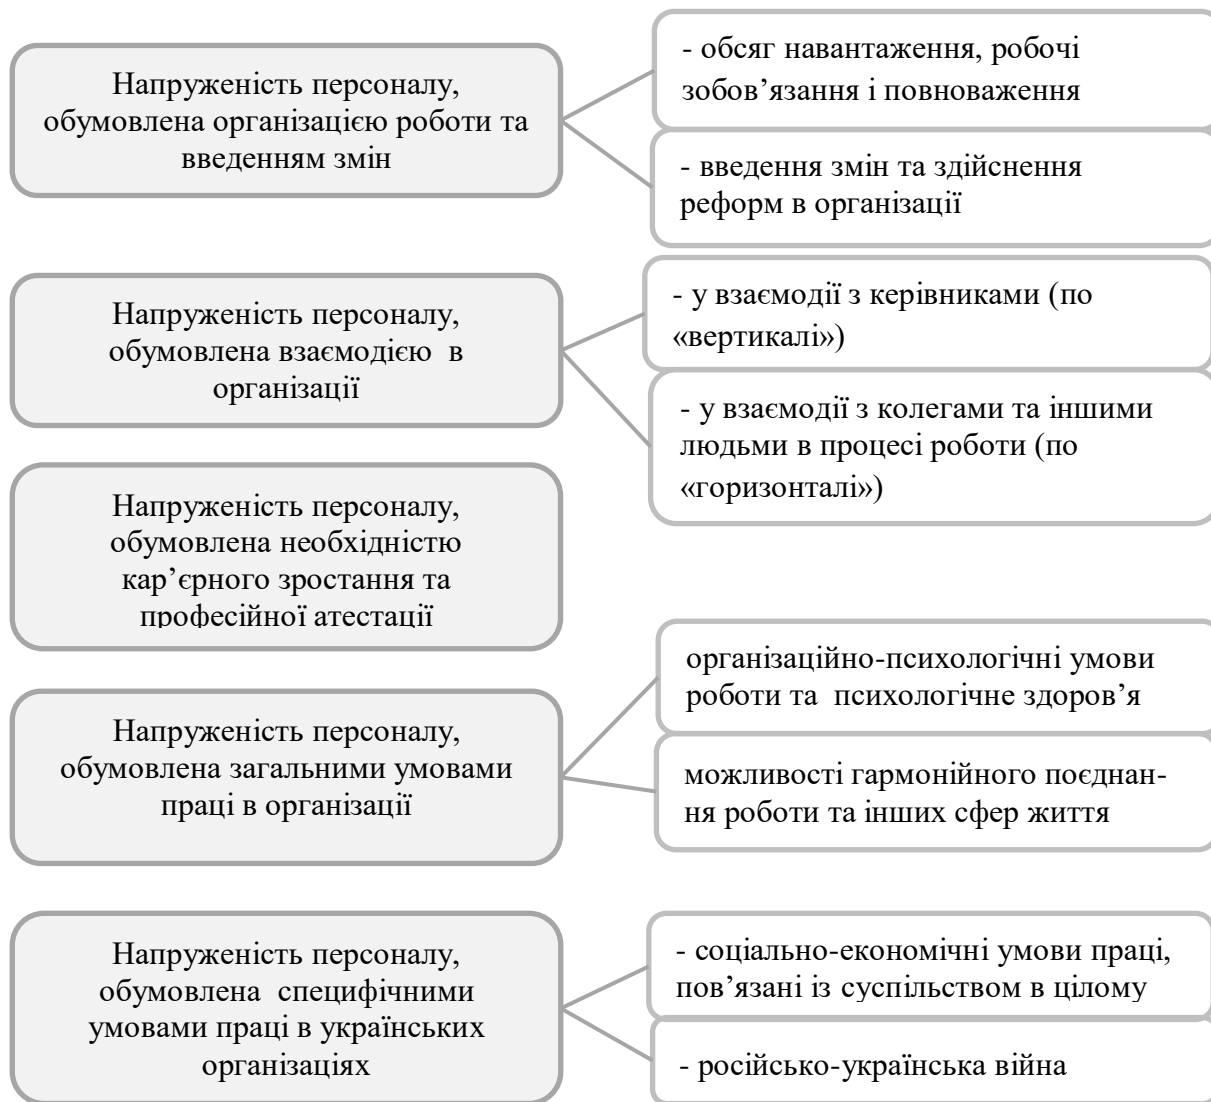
Напруженість персоналу, обумовлена організацією роботи та введенням змін

- обсяг навантаження, робочі зобов’язання і повноваження

- введення змін та здійснення реформ в організації

Напруженість персоналу, обумовлена взаємодією в організації

- у взаємодії з керівниками (по «вертикалі»)

- у взаємодії з колегами та іншими людьми в процесі роботи (по «горизонталі»)

Напруженість персоналу, обумовлена необхідністю кар’єрного зростання та професійної атестації

Напруженість персоналу, обумовлена загальними умовами праці в організації

організаційно-психологічні умови роботи та психологічне здоров’я

можливості гармонійного поєднання роботи та інших сфер життя

Напруженість персоналу, обумовлена специфічними умовами праці в українських організаціях

- соціально-економічні умови праці, пов’язані із суспільством в цілому

- російсько-українська війна